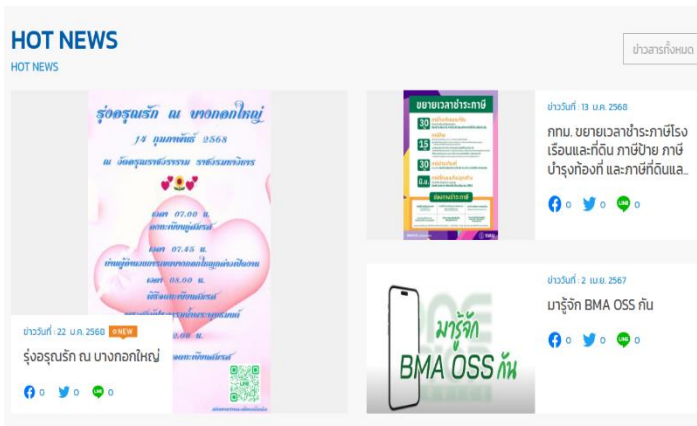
HOT NEWS

HOT NEWS

ข่าวสารทั้งหมด

รุ่งอรุณรัก ณ บางกอกใหญ่

14 กุมภาพันธ์ 2568

ณ วัดอรุณราชวรารามราชวรมหาวิหาร

เวลา 07.00 น.

เวลา 07.45 น.

เวลา 08.00 น.

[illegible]

ข่าววันที่ : 22 ม.ค. 2568 NEW

รุ่งอรุณรัก ณ บางกอกใหญ่

0 0 0

ขยายเวลาชำระภาษี

30

15

30

ข่าววันที่ : 13 ม.ค. 2568

กทม. ขยายเวลาชำระภาษีโรงเรือนและที่ดิน ภาษีป้าย ภาษีบำรุงท้องที่ และภาษีที่ดินแล...

0 0 0

มารู้จัก BMA OSS กัน

ข่าววันที่ : 2 เม.ย. 2567

มารู้จัก BMA OSS กัน

0 0 0